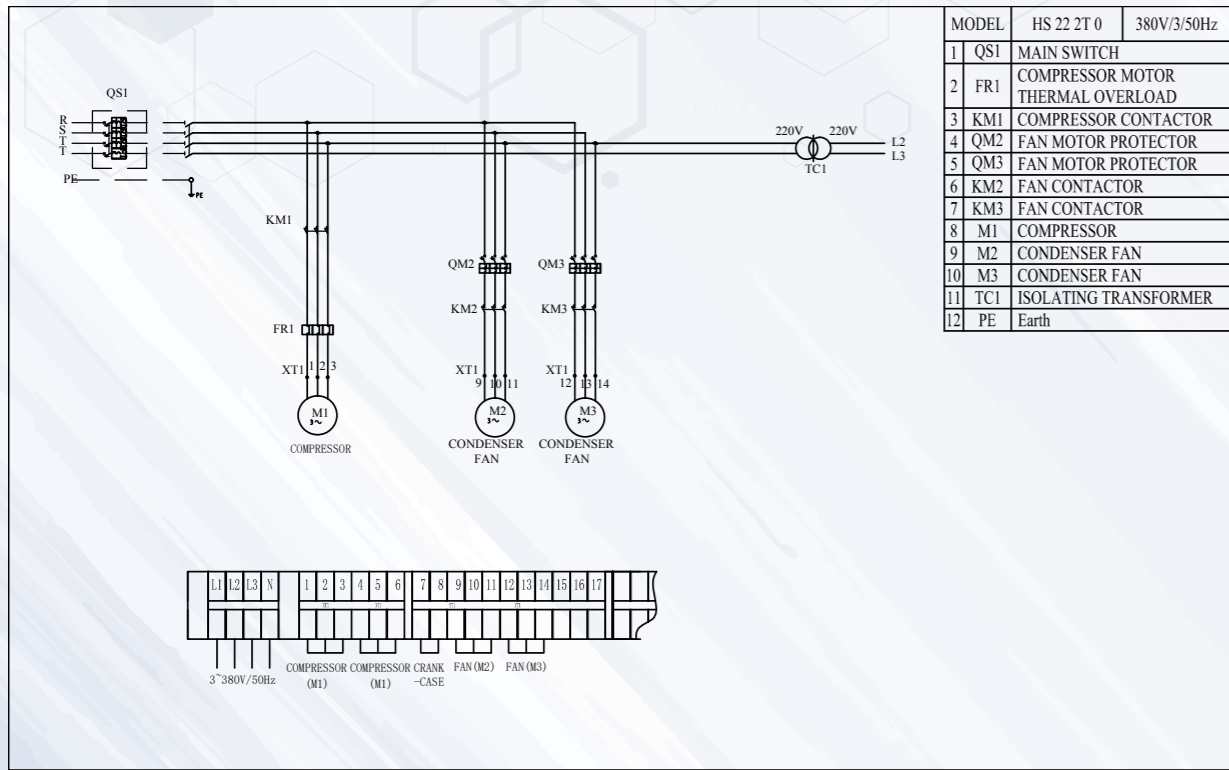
QS1

R
S
T
T

PE

PE

KM1

FR1

XT1 1 2 3

M1
3~
COMPRESSOR

QM2

KM2

XT1
9 10 11

M2
3~
CONDENSER
FAN

QM3

KM3

XT1
12 13 14

M3
3~
CONDENSER
FAN

220V 220V
TC1

L2
L3

| MODEL | | HS 22 2T 0 | 380V/3/50Hz |
|---|---|---|---|
| 1 | QS1 | MAIN SWITCH | |
| 2 | FR1 | COMPRESSOR MOTOR THERMAL OVERLOAD | |
| 3 | KM1 | COMPRESSOR CONTACTOR | |
| 4 | QM2 | FAN MOTOR PROTECTOR | |
| 5 | QM3 | FAN MOTOR PROTECTOR | |
| 6 | KM2 | FAN CONTACTOR | |
| 7 | KM3 | FAN CONTACTOR | |
| 8 | M1 | COMPRESSOR | |
| 9 | M2 | CONDENSER FAN | |
| 10 | M3 | CONDENSER FAN | |
| 11 | TC1 | ISOLATING TRANSFORMER | |
| 12 | PE | Earth | |

L1 L2 L3 N 1 2 3 4 5 6 7 8 9 10 11 12 13 14 15 16 17

3~380V/50Hz COMPRESSOR (M1) COMPRESSOR (M1) CRANK −CASE FAN (M2) FAN (M3)